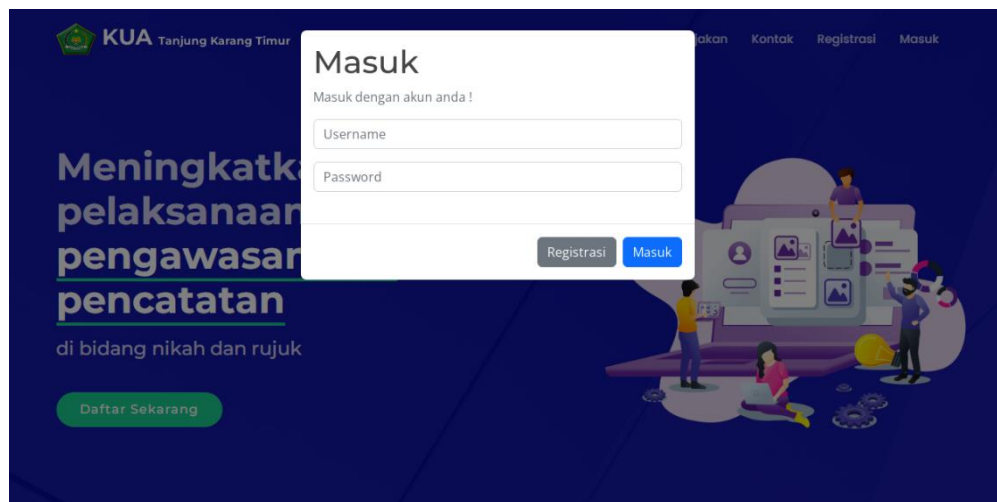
KUA Tanjung Karang Timur

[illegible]akan Kontak Registrasi Masuk

Masuk

Masuk dengan akun anda !

Username

Password

Registrasi Masuk

Meningkatk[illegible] pelaksanaan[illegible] pengawasar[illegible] pencatatan

di bidang nikah dan rujuk

Daftar Sekarang